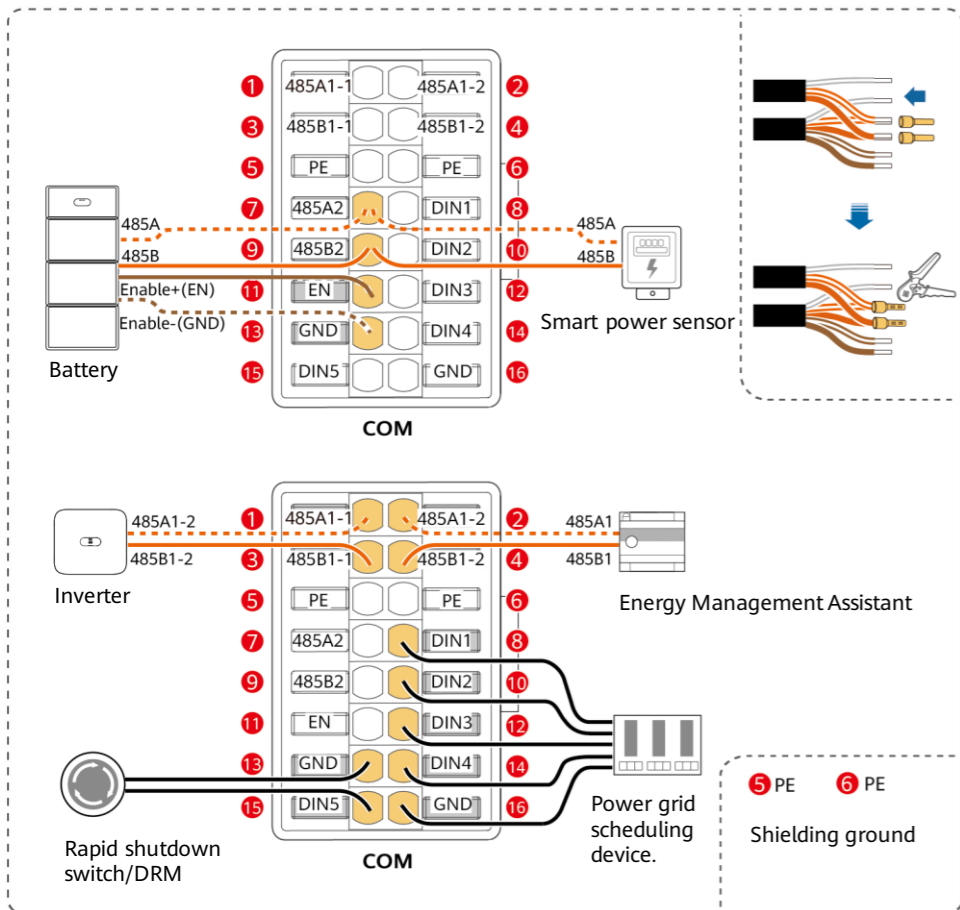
1 485A1-1 485A1-2 2
3 485B1-1 485B1-2 4
5 PE PE 6
7 485A2 DIN1 8
9 485B2 DIN2 10
11 EN DIN3 12
13 GND DIN4 14
15 DIN5 GND 16

485A
485B
Enable+(EN)
Enable-(GND)
Battery

485A
485B
Smart power sensor

COM

485A1-2
485B1-2
Inverter

1 485A1-1 485A1-2 2
3 485B1-1 485B1-2 4
5 PE PE 6
7 485A2 DIN1 8
9 485B2 DIN2 10
11 EN DIN3 12
13 GND DIN4 14
15 DIN5 GND 16

485A1
485B1
Energy Management Assistant

Rapid shutdown switch/DRM

COM

Power grid scheduling device.

5 PE 6 PE
Shielding ground